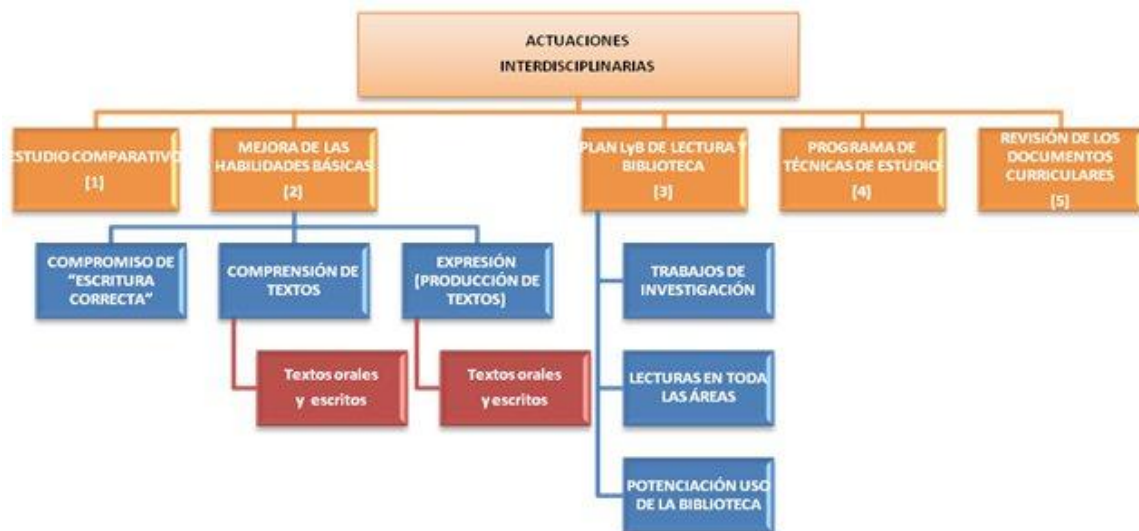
ACTUACIONES INTERDISCIPLINARIAS

ESTUDIO COMPARATIVO
[1]

MEJORA DE LAS HABILIDADES BÁSICAS
[2]

PLAN LyB DE LECTURA Y BIBLIOTECA
[3]

PROGRAMA DE TÉCNICAS DE ESTUDIO
[4]

REVISIÓN DE LOS DOCUMENTOS CURRICULARES
[5]

COMPROMISO DE "ESCRITURA CORRECTA"

COMPRENSIÓN DE TEXTOS

EXPRESIÓN (PRODUCCIÓN DE TEXTOS)

Textos orales y escritos

Textos orales y escritos

TRABAJOS DE INVESTIGACIÓN

LECTURAS EN TODA LAS ÁREAS

POTENCIACIÓN USO DE LA BIBLIOTECA